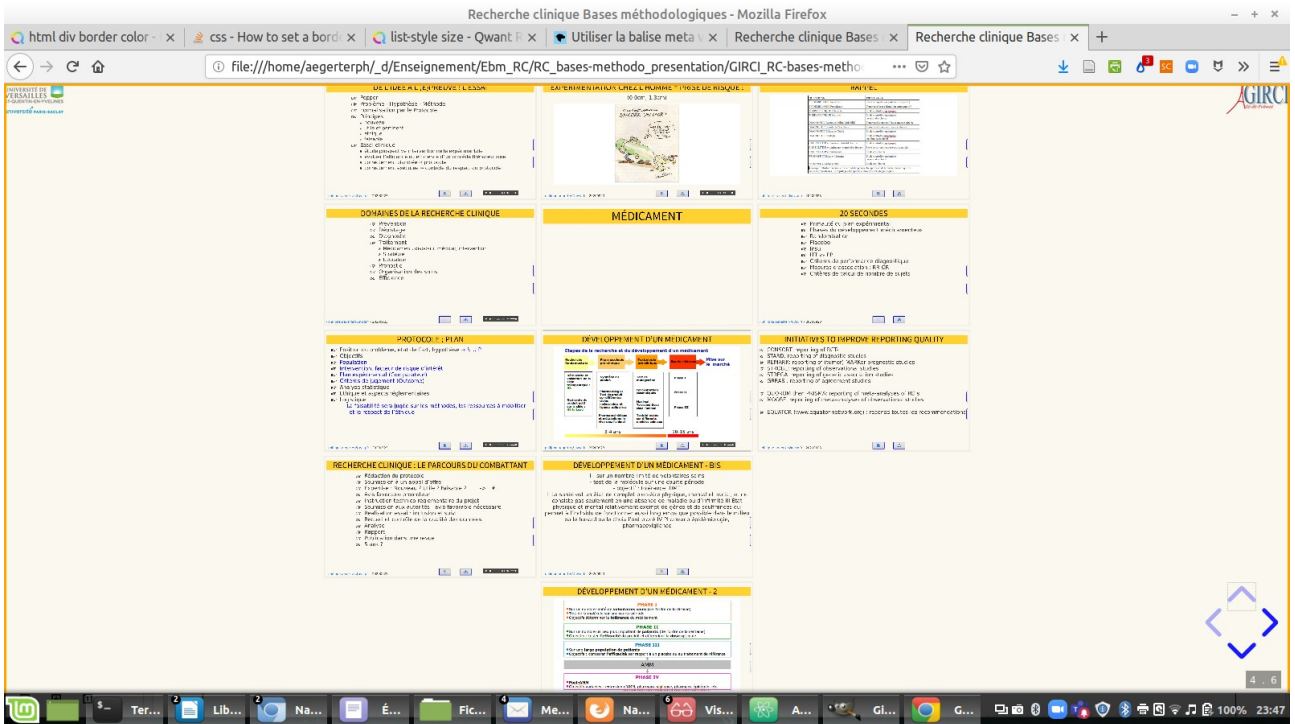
Recherche clinique Bases méthodologiques - Mozilla Firefox

html div border color - | css - How to set a borde | list-style size - Qwant | Utiliser la balise meta | Recherche clinique Bases | Recherche clinique Bases

file:///home/aegerterph/_d/Enseignement/Ebm_RC/RC_bases-methodo_presentation/GIRCI_RC-bases-metho

UNIVERSITÉ DE VERSAILLES ST-QUENTIN-EN-YVELINES
UNIVERSITÉ PARIS-SACLAY

GIRCI

DE L'IDÉE À L'ÉPREUVE : L'ESSAI

EXPÉRIMENTATION CHEZ L'HOMME : PRISE DE RISQUE !

RAPPEL

DOMAINES DE LA RECHERCHE CLINIQUE

MÉDICAMENT

20 SECONDES

PROTOCOLE : PLAN

Objectifs
Population
Intervention, facteur de risque d'intérêt
Plan expérimental (Comparateur)
Critères de jugement (Outcome)
Analyse statistique
Éthique et aspects réglementaires

DÉVELOPPEMENT D'UN MÉDICAMENT

INITIATIVES TO IMPROVE REPORTING QUALITY

CONSORT : reporting of RCTs
STARD : reporting of diagnostic studies
STROBE : reporting of observational studies
GRRAS : reporting of agreement studies

RECHERCHE CLINIQUE : LE PARCOURS DU COMBATTANT

Rédaction du protocole
Analyse
Rapport

DÉVELOPPEMENT D'UN MÉDICAMENT - BIS

DÉVELOPPEMENT D'UN MÉDICAMENT - 2

PHASE I
PHASE II
PHASE III
AMM
PHASE IV

4 . 6

Ter... Lib... Na... É... Fic... Me... Na... Vis... A... Gl... G... 100% 23:47